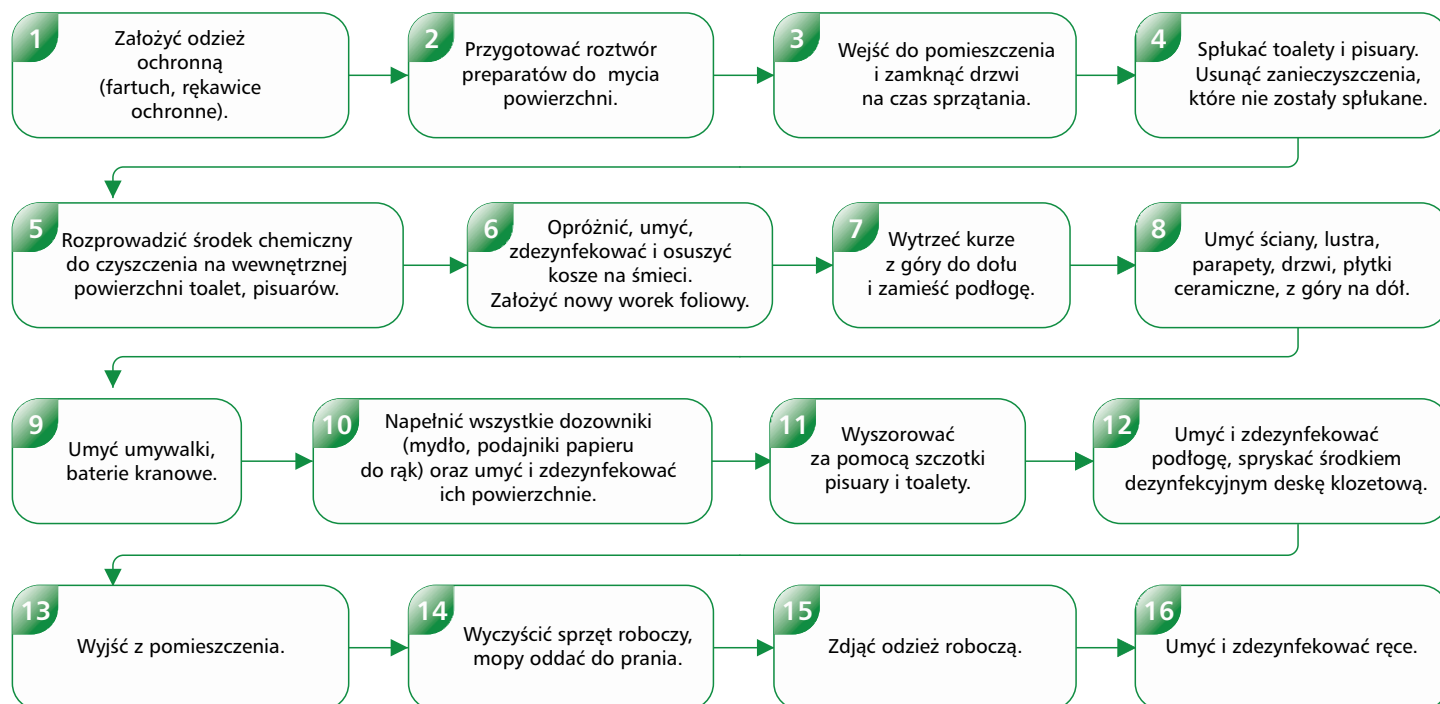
1
Założyć odzież ochronną (fartuch, rękawice ochronne).

2
Przygotować roztwór preparatów do mycia powierzchni.

3
Wejść do pomieszczenia i zamknąć drzwi na czas sprzątania.

4
Spłukać toalety i pisuary. Usunąć zanieczyszczenia, które nie zostały spłukane.

5
Rozprowadzić środek chemiczny do czyszczenia na wewnętrznej powierzchni toalet, pisuarów.

6
Opróżnić, umyć, zdezynfekować i osuszyć kosze na śmieci. Założyć nowy worek foliowy.

7
Wytrzeć kurze z góry do dołu i zamieść podłogę.

8
Umyć ściany, lustra, parapety, drzwi, płytki ceramiczne, z góry na dół.

9
Umyć umywalki, baterie kranowe.

10
Napełnić wszystkie dozowniki (mydło, podajniki papieru do rąk) oraz umyć i zdezynfekować ich powierzchnie.

11
Wyszorować za pomocą szczotki pisuary i toalety.

12
Umyć i zdezynfekować podłogę, spryskać środkiem dezynfekcyjnym deskę klozetową.

13
Wyjść z pomieszczenia.

14
Wyczyścić sprzęt roboczy, mopy oddać do prania.

15
Zdjąć odzież roboczą.

16
Umyć i zdezynfekować ręce.